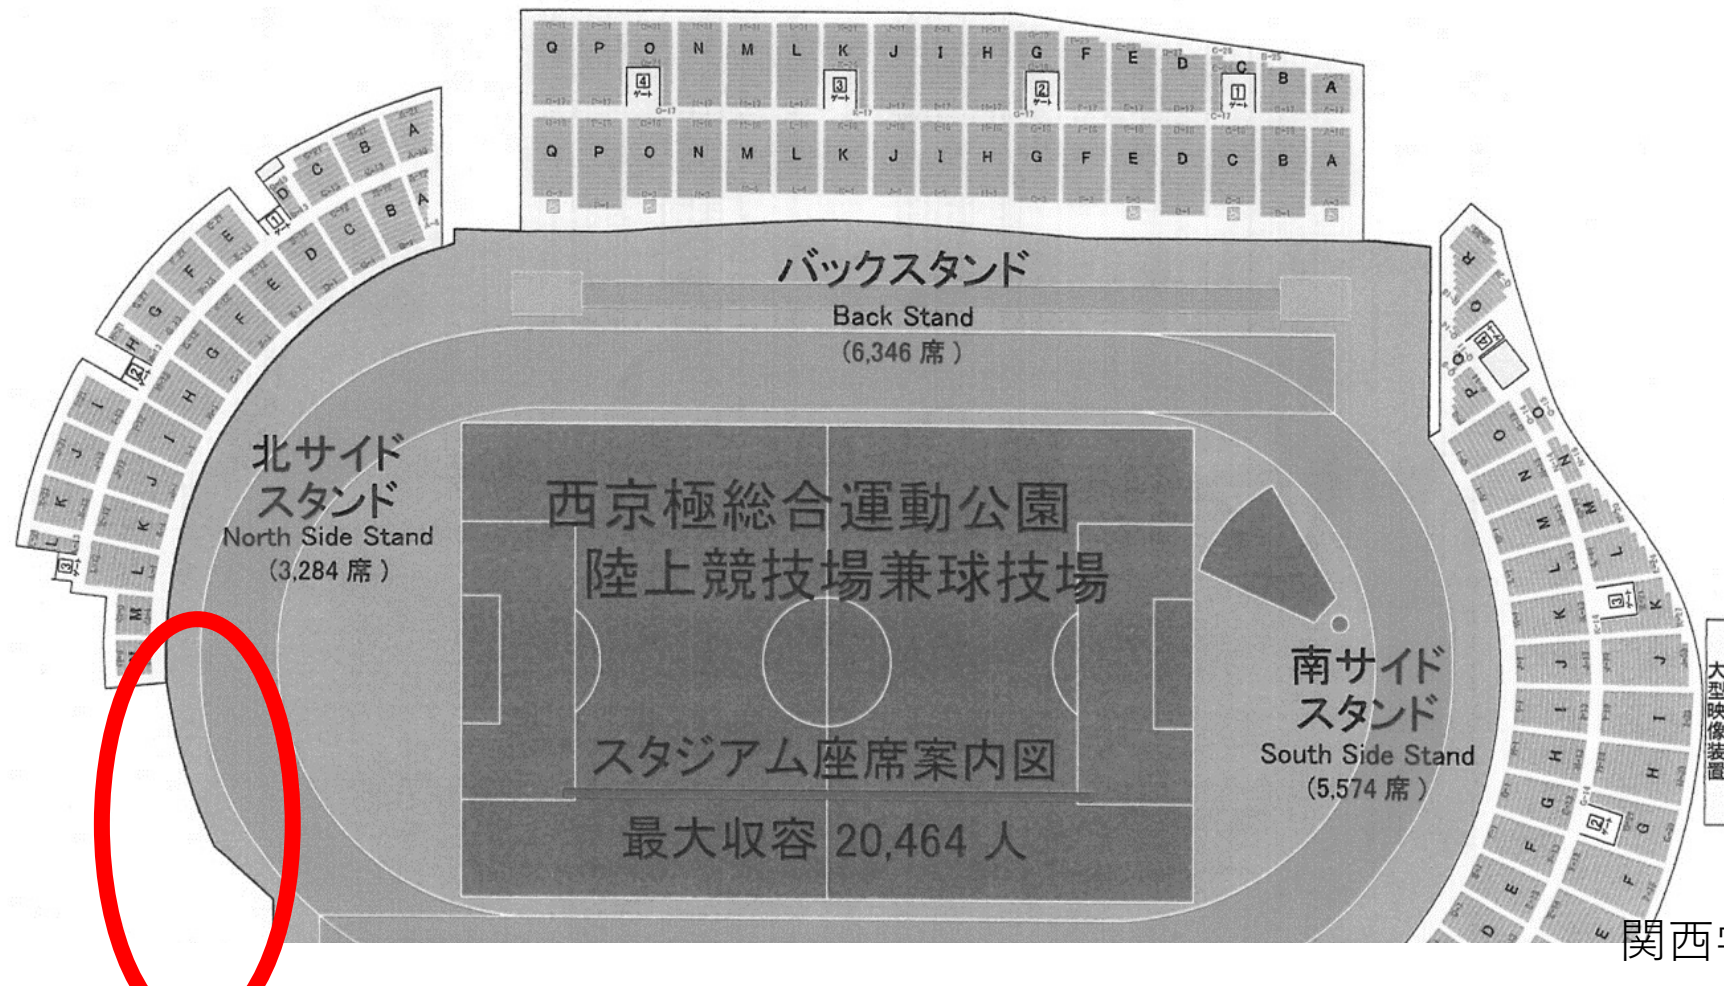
Q P O N M L K J I H G F E D C B A

4 ゲート

3 ゲート

2 ゲート

1 ゲート

Q P O N M L K J I H G F E D C B A

A B C D E F G H I J K L M

A B C D E F G H I J K L M

1 ゲート

2 ゲート

3 ゲート

バックスタンド
Back Stand
(6,346 席)

北サイドスタンド
North Side Stand
(3,284 席)

西京極総合運動公園
陸上競技場兼球技場

スタジアム座席案内図

最大収容 20,464 人

南サイドスタンド
South Side Stand
(5,574 席)

R Q P O N M L K J I H G F E D

R Q P O N M L K J I H G F E D

1 ゲート

3 ゲート

2 ゲート

大型映像装置

関西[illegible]